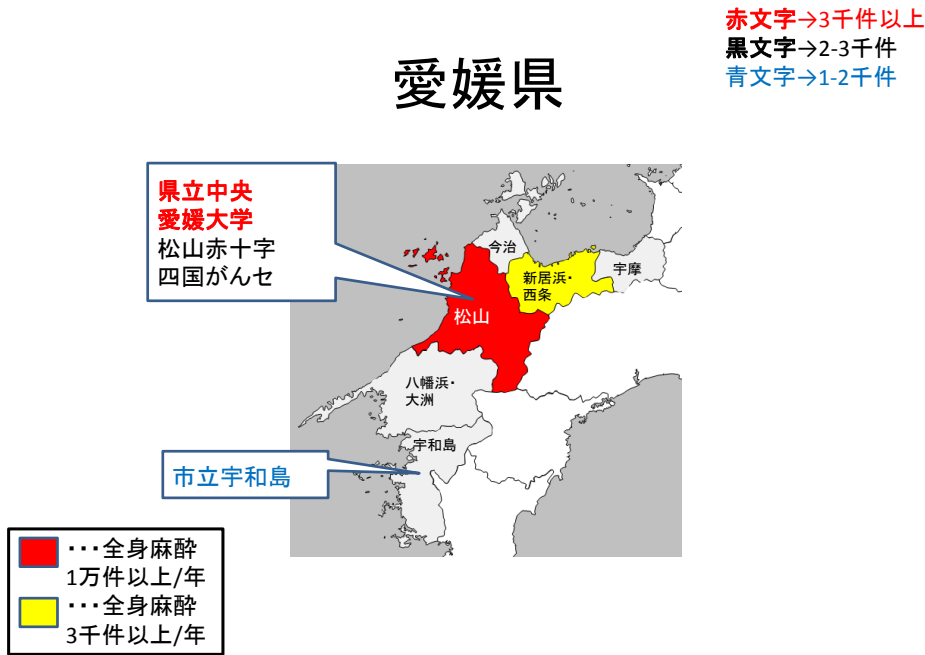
赤文字→3千件以上
黒文字→2-3千件
青文字→1-2千件

愛媛県

県立中央
愛媛大学
松山赤十字
四国がんセ

今治
新居浜・西条
宇摩
松山
八幡浜・大洲
宇和島

市立宇和島

・・・全身麻酔 1万件以上/年
・・・全身麻酔 3千件以上/年